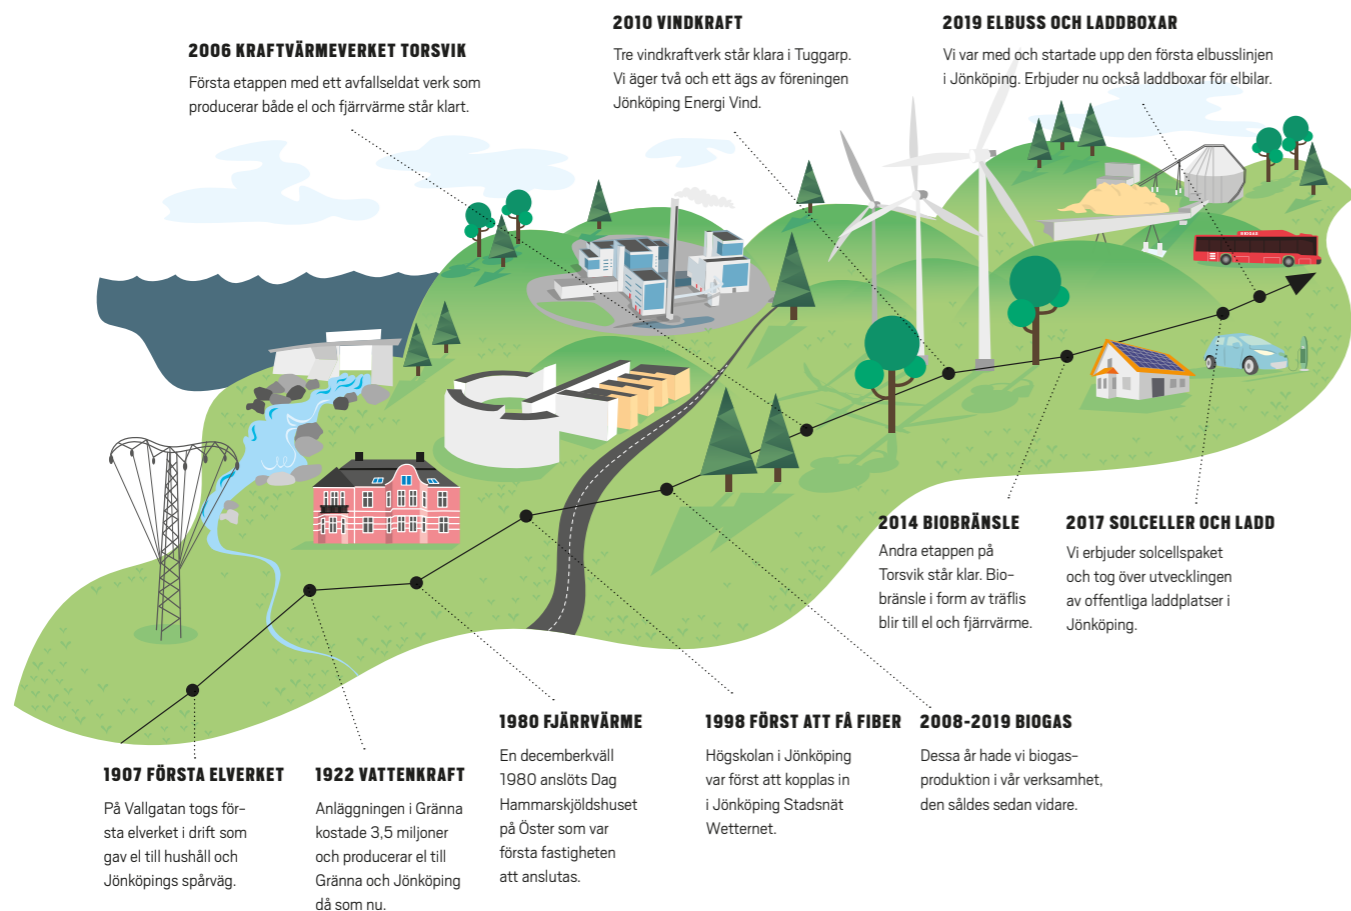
2010 VINDKRAFT
Tre vindkraftverk står klara i Tuggarp. Vi äger två och ett ägs av föreningen Jönköping Energi Vind.

2019 ELBUSS OCH LADDBOXAR
Vi var med och startade upp den första elbusslinjen i Jönköping. Erbjuder nu också laddboxar för elbilar.

2006 KRAFTVÄRMEVERKET TORSVIK
Första etappen med ett avfallseldat verk som producerar både el och fjärrvärme står klart.

2014 BIOBRÄNSLE
Andra etappen på Torsvik står klar. Biobränsle i form av träflis blir till el och fjärrvärme.

2017 SOLCELLER OCH LADD
Vi erbjuder solcellspaket och tog över utvecklingen av offentliga laddplatser i Jönköping.

1980 FJÄRRVÄRME
En decemberkväll 1980 anslöts Dag Hammarskjöldshuset på Öster som var första fastigheten att anslutas.

1998 FÖRST ATT FÅ FIBER
Högskolan i Jönköping var först att kopplas in i Jönköping Stadsnät Wetternet.

2008-2019 BIOGAS
Dessa år hade vi biogasproduktion i vår verksamhet, den såldes sedan vidare.

1907 FÖRSTA ELVERKET
På Vallgatan togs första elverket i drift som gav el till hushåll och Jönköpings spårväg.

1922 VATTENKRAFT
Anläggningen i Gränna kostade 3,5 miljoner och producerar el till Gränna och Jönköping då som nu.